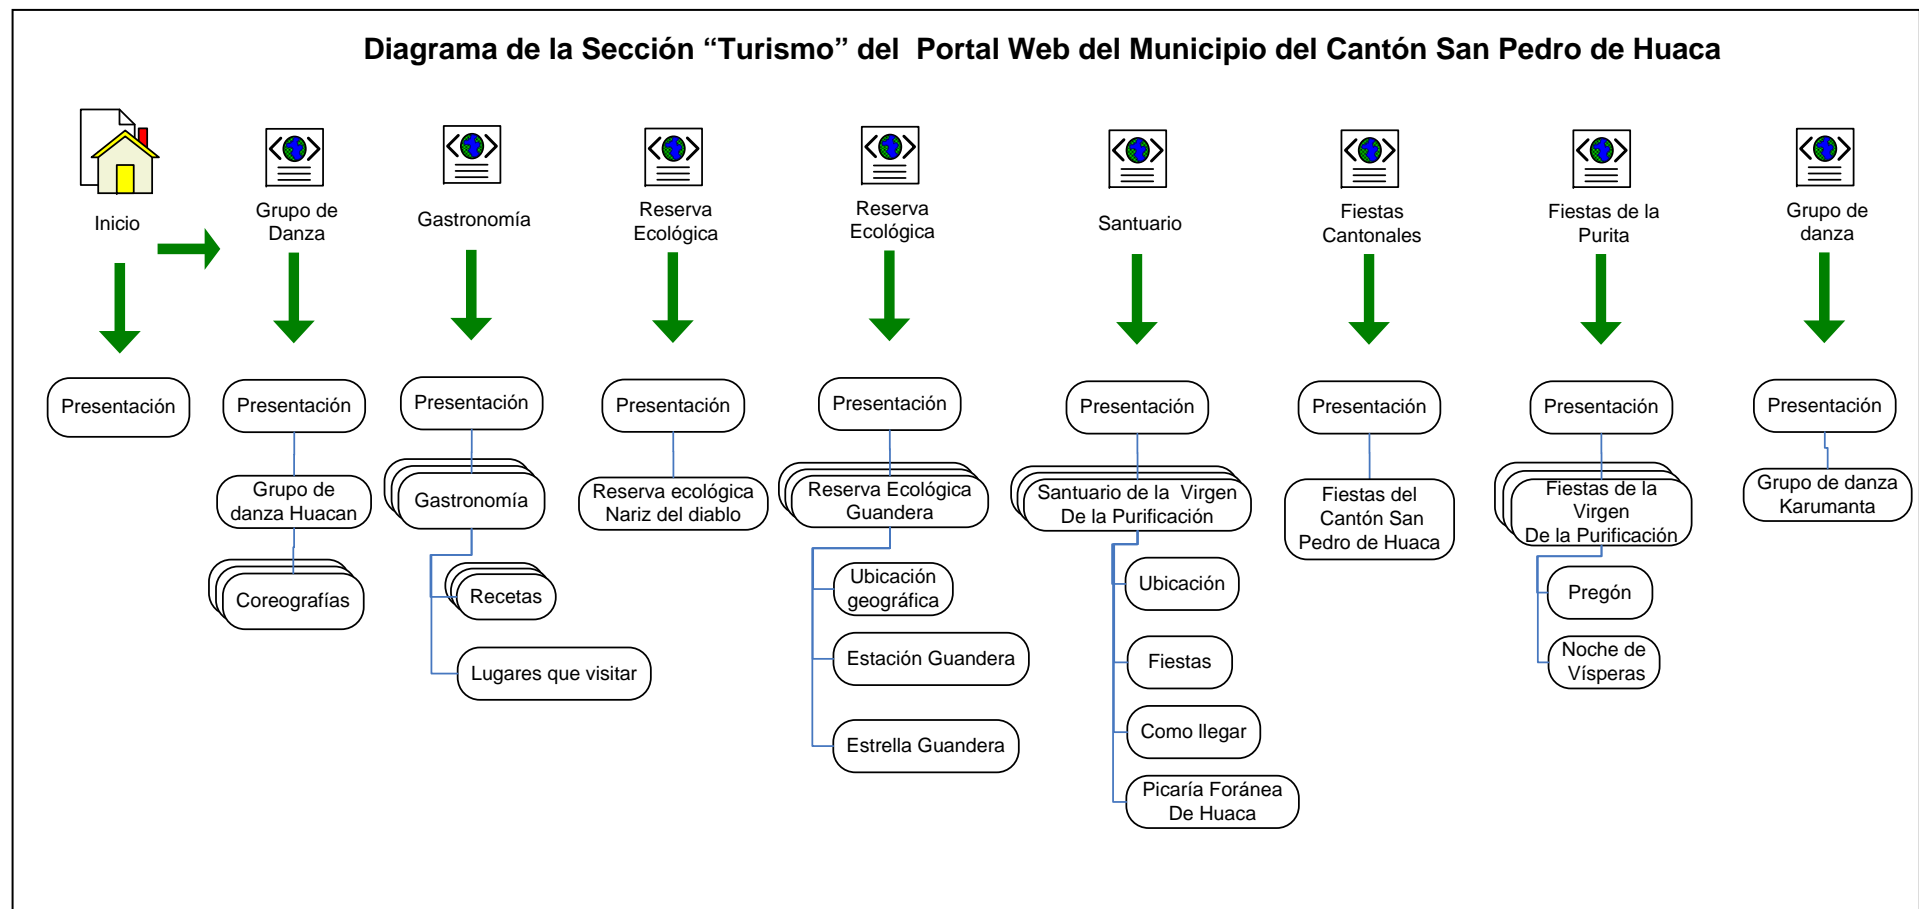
Diagrama de la Sección “Turismo” del Portal Web del Municipio del Cantón San Pedro de Huaca

Inicio

Presentación

Grupo de Danza

Presentación

Grupo de danza Huacan

Coreografías

Gastronomía

Presentación

Gastronomía

Recetas

Lugares que visitar

Reserva Ecológica

Presentación

Reserva ecológica Nariz del diablo

Reserva Ecológica

Presentación

Reserva Ecológica Guandera

Ubicación geográfica

Estación Guandera

Estrella Guandera

Santuario

Presentación

Santuario de la Virgen De la Purificación

Ubicación

Fiestas

Como llegar

Picaría Foránea De Huaca

Fiestas Cantonales

Presentación

Fiestas del Cantón San Pedro de Huaca

Fiestas de la Purita

Presentación

Fiestas de la Virgen De la Purificación

Pregón

Noche de Vísperas

Grupo de danza

Presentación

Grupo de danza Karumanta